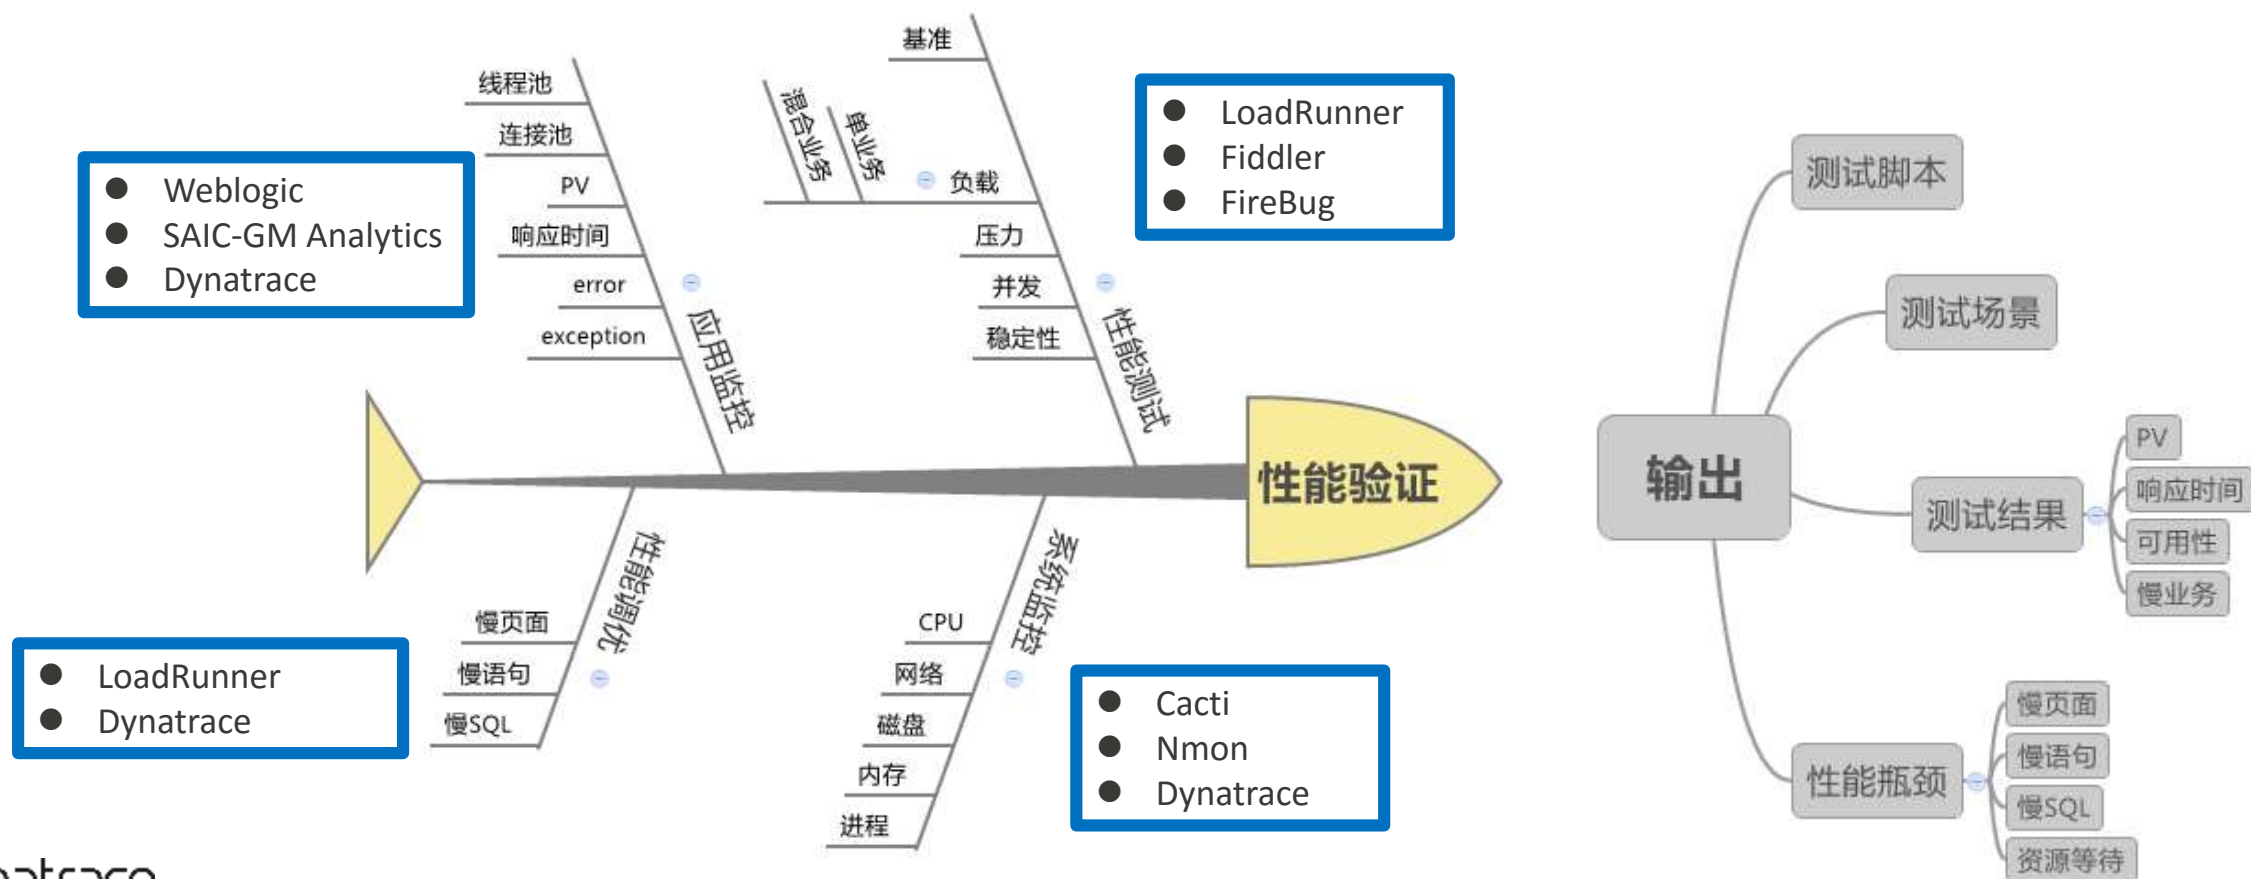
Weblogic
SAIC-GM Analytics
Dynatrace

线程池
连接池
PV
响应时间
error
exception
应用监控

基准
混合业务
单业务
负载
压力
并发
稳定性
性能测试

LoadRunner
Fiddler
FireBug

性能验证

慢页面
慢语句
慢SQL
性能调优

LoadRunner
Dynatrace

CPU
网络
磁盘
内存
进程
系统监控

Cacti
Nmon
Dynatrace

输出
测试脚本
测试场景
测试结果
PV
响应时间
可用性
慢业务
性能瓶颈
慢页面
慢语句
慢SQL
资源等待

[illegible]